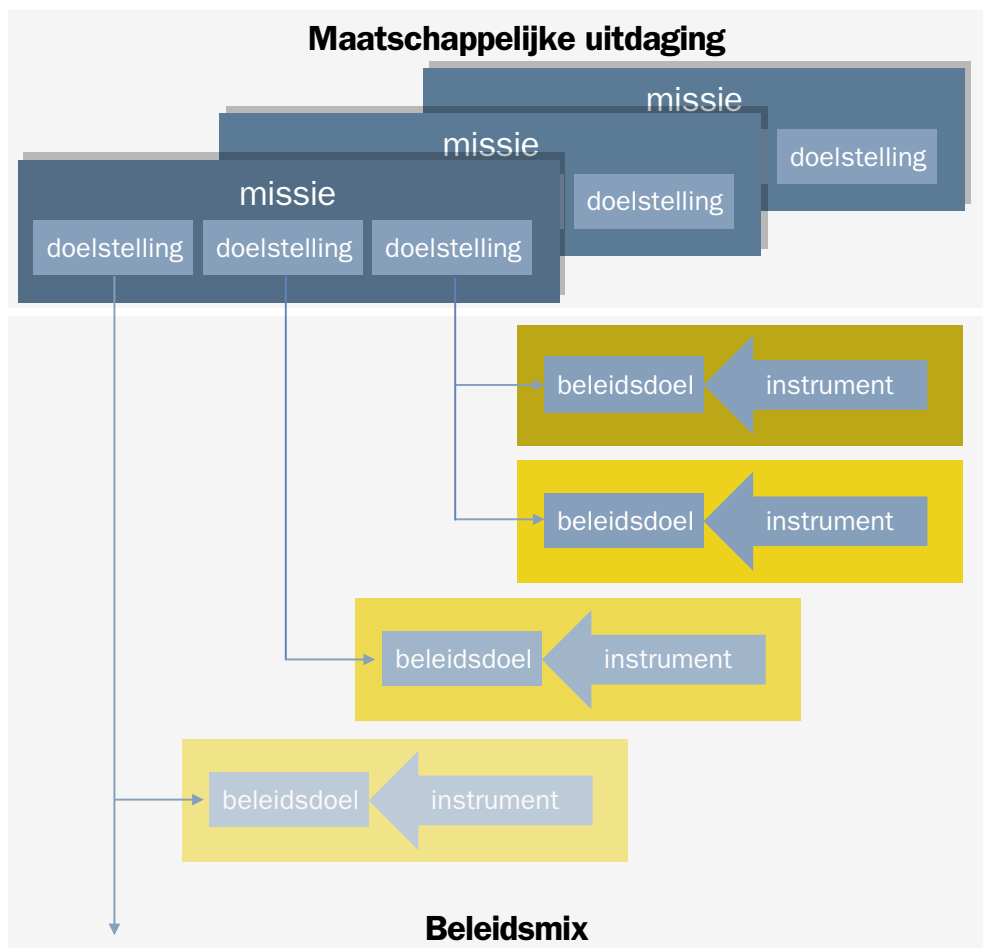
Maatschappelijke uitdaging

missie

doelstelling

missie

doelstelling

missie

doelstelling doelstelling doelstelling

beleidsdoel instrument

beleidsdoel instrument

beleidsdoel instrument

beleidsdoel instrument

Beleidsmix